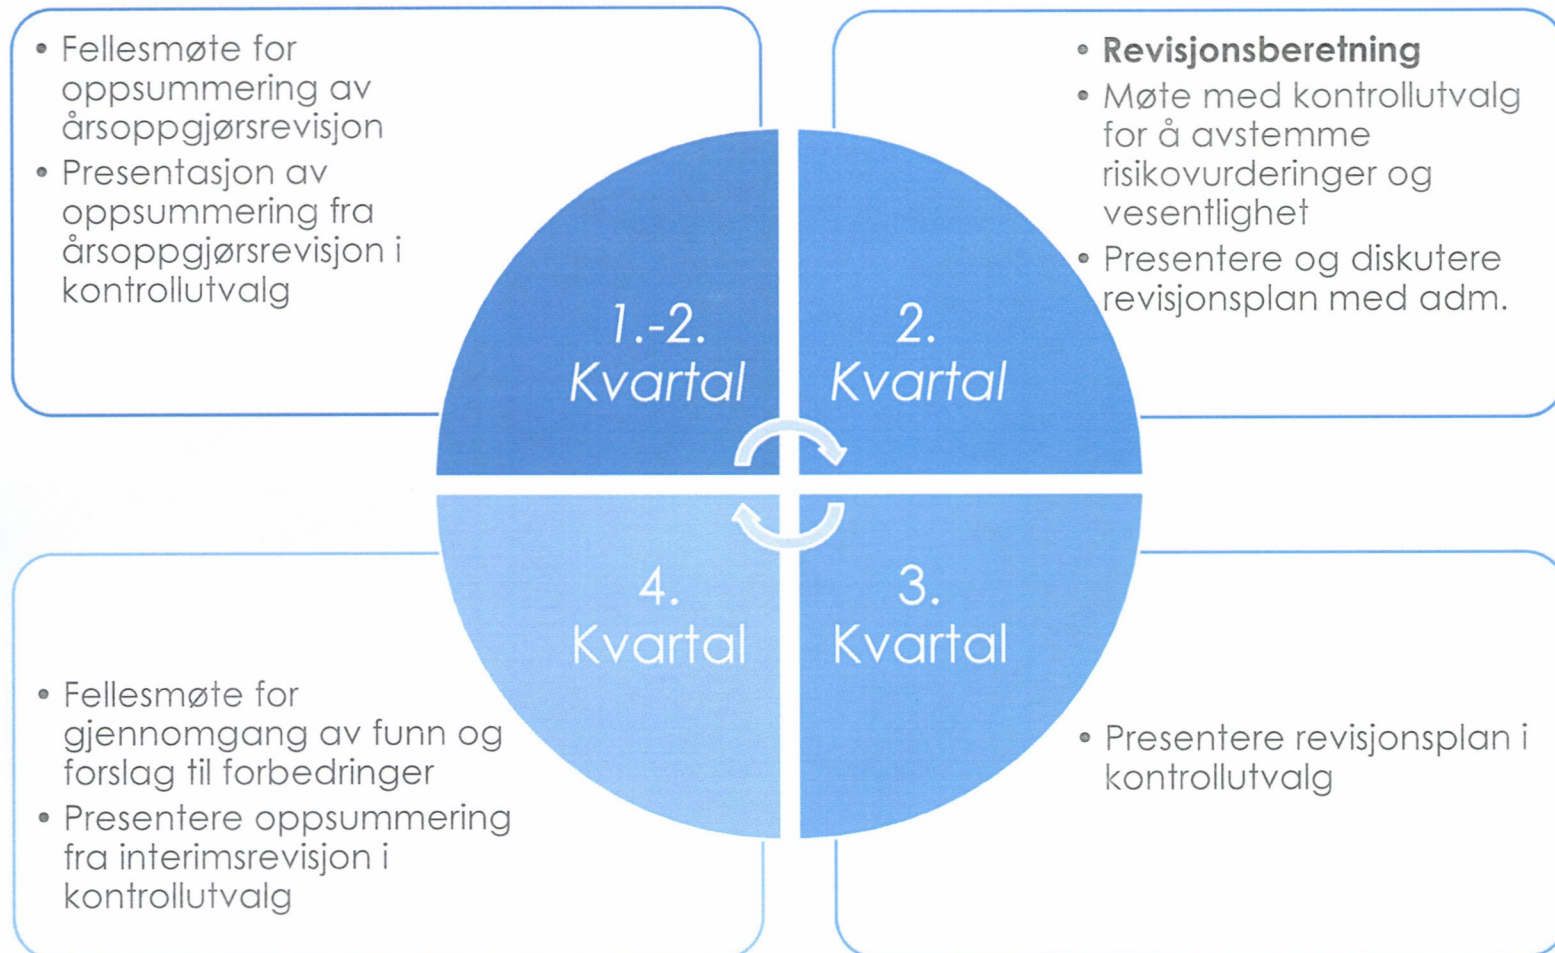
• Fellesmøte for oppsummering av årsoppgjørsrevisjon
• Presentasjon av oppsummering fra årsoppgjørsrevisjon i kontrollutvalg

• **Revisjonsberetning**
• Møte med kontrollutvalg for å avstemme risikovurderinger og vesentlighet
• Presentere og diskutere revisjonsplan med adm.

1.-2. Kvartal

2. Kvartal

4. Kvartal

3. Kvartal

• Fellesmøte for gjennomgang av funn og forslag til forbedringer
• Presentere oppsummering fra interimsrevisjon i kontrollutvalg

• Presentere revisjonsplan i kontrollutvalg